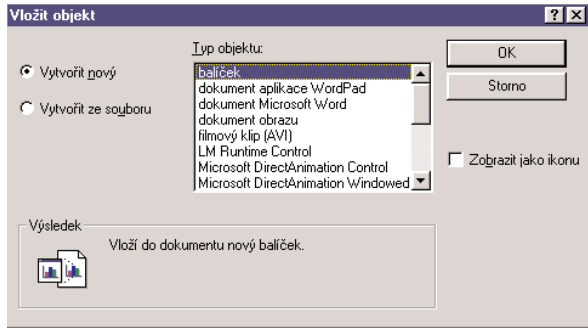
Vložit objekt

?
X

Typ objektu:

Vytvořit nový

Vytvořit ze souboru

balíček
dokument aplikace WordPad
dokument Microsoft Word
dokument obrazu
filmový klip (AVI)
LM Runtime Control
Microsoft DirectAnimation Control
Microsoft DirectAnimation Windowed

OK

Storno

Zobrazit jako ikonu

Výsledek

Vloží do dokumentu nový balíček.